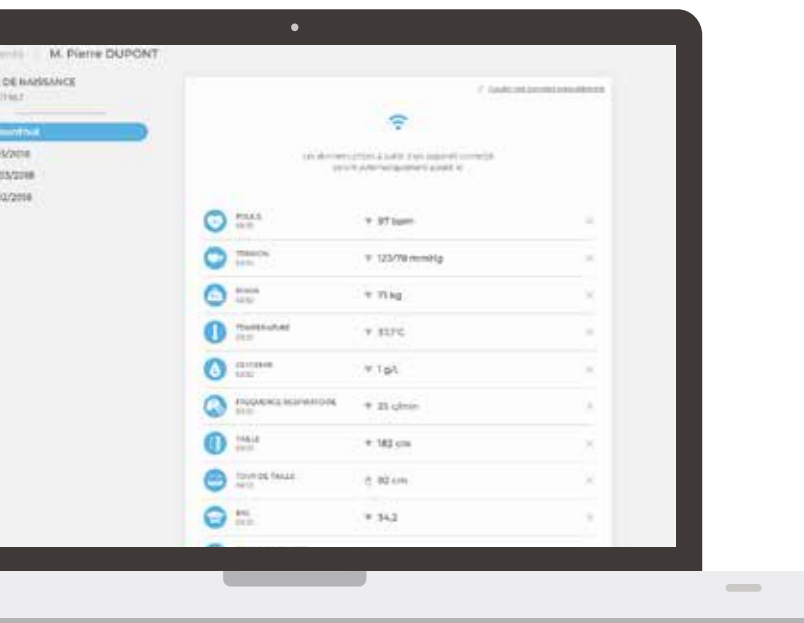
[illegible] | M. Pierre DUPONT

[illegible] DE NAISSANCE
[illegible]

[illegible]
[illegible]/2018
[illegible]/2018
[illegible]/2018

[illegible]

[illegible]

POULS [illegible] 97 bpm
TENSION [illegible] 123/78 mmHg
POIDS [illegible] 75 kg
TEMPERATURE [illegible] 37,1°C
GLYCEMIE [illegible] 1 g/L
FREQUENCE RESPIRATOIRE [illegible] 25 c/min
TAILLE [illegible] 182 cm
TOUR DE TAILLE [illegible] 92 cm
IMC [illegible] 34,2